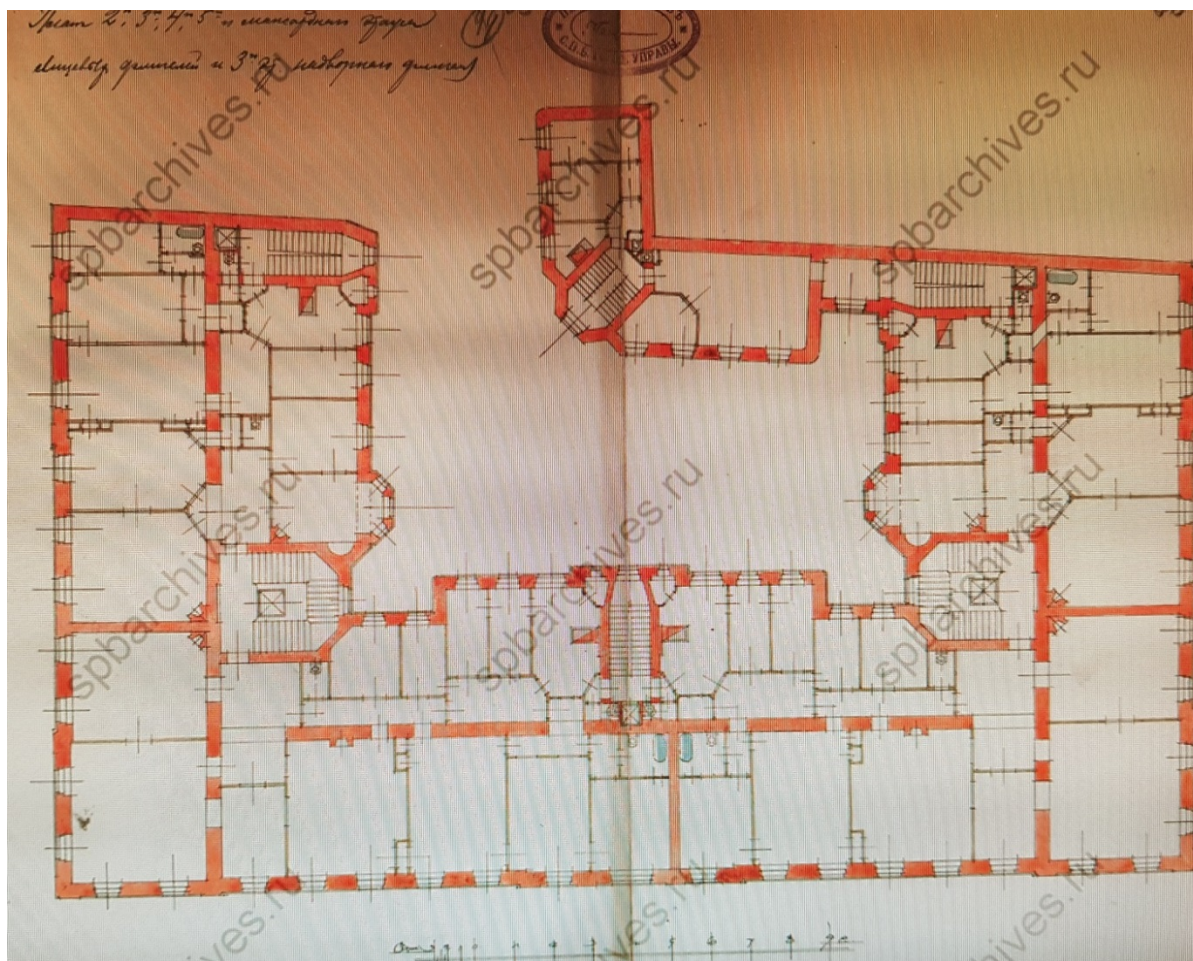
Планъ 2^{го} 3^{го} 4^{го} 5^{го} и мансарднаго этажа лицевыхъ флигелей и 3^{го} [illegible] надворнаго флигеля

С.П.Б. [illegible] УПРАВЫ

spbarchives.ru
spbarchives.ru
spbarchives.ru
spbarchives.ru
spbarchives.ru
spbarchives.ru
spbarchives.ru
spbarchives.ru

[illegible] 1 2 3 4 5 6 7 8 9 10